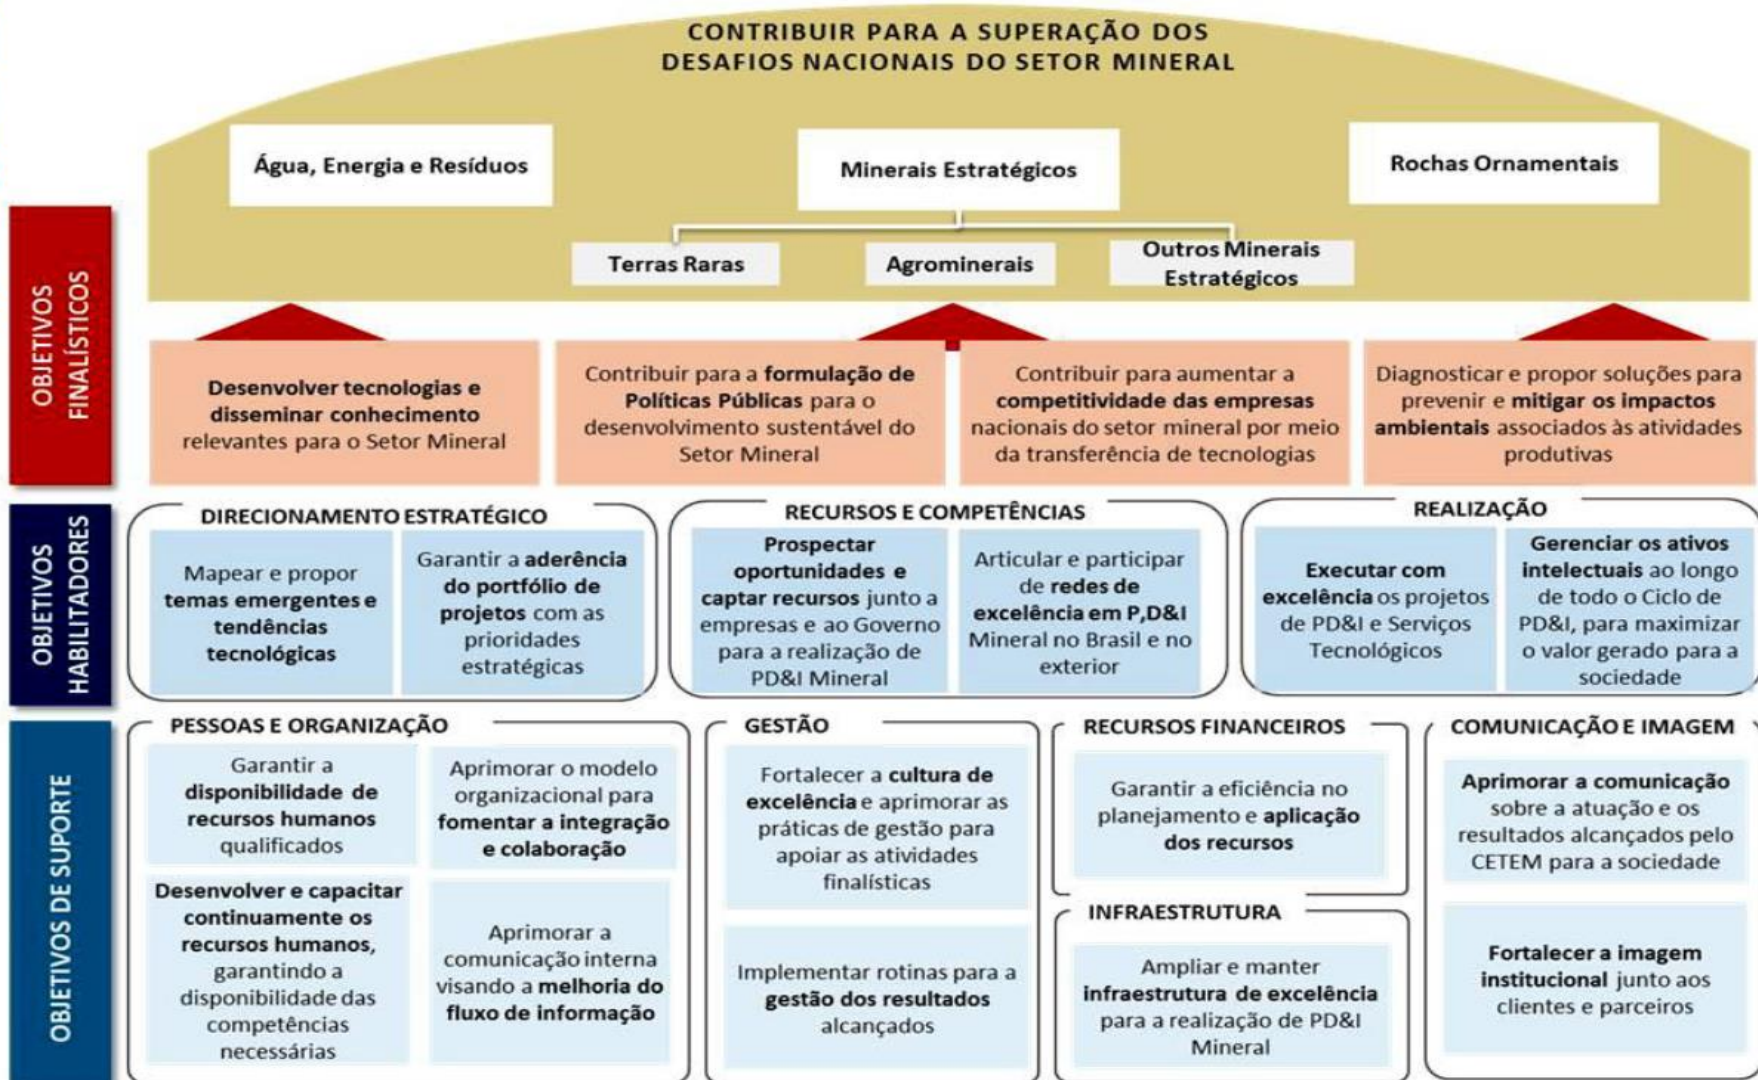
CONTRIBUIR PARA A SUPERAÇÃO DOS DESAFIOS NACIONAIS DO SETOR MINERAL

Água, Energia e Resíduos

Minerais Estratégicos

Rochas Ornamentais

Terras Raras

Agrominerais

Outros Minerais Estratégicos

OBJETIVOS FINALÍSTICOS

Desenvolver tecnologias e disseminar conhecimento relevantes para o Setor Mineral

Contribuir para a formulação de Políticas Públicas para o desenvolvimento sustentável do Setor Mineral

Contribuir para aumentar a competitividade das empresas nacionais do setor mineral por meio da transferência de tecnologias

Diagnosticar e propor soluções para prevenir e mitigar os impactos ambientais associados às atividades produtivas

OBJETIVOS HABILITADORES

DIRECIONAMENTO ESTRATÉGICO

Mapear e propor temas emergentes e tendências tecnológicas

Garantir a aderência do portfólio de projetos com as prioridades estratégicas

RECURSOS E COMPETÊNCIAS

Prospectar oportunidades e captar recursos junto a empresas e ao Governo para a realização de PD&I Mineral

Articular e participar de redes de excelência em P,D&I Mineral no Brasil e no exterior

REALIZAÇÃO

Executar com excelência os projetos de PD&I e Serviços Tecnológicos

Gerenciar os ativos intelectuais ao longo de todo o Ciclo de PD&I, para maximizar o valor gerado para a sociedade

OBJETIVOS DE SUPORTE

PESSOAS E ORGANIZAÇÃO

Garantir a disponibilidade de recursos humanos qualificados

Aprimorar o modelo organizacional para fomentar a integração e colaboração

Desenvolver e capacitar continuamente os recursos humanos, garantindo a disponibilidade das competências necessárias

Aprimorar a comunicação interna visando a melhoria do fluxo de informação

GESTÃO

Fortalecer a cultura de excelência e aprimorar as práticas de gestão para apoiar as atividades finalísticas

Implementar rotinas para a gestão dos resultados alcançados

RECURSOS FINANCEIROS

Garantir a eficiência no planejamento e aplicação dos recursos

INFRAESTRUTURA

Ampliar e manter infraestrutura de excelência para a realização de PD&I Mineral

COMUNICAÇÃO E IMAGEM

Aprimorar a comunicação sobre a atuação e os resultados alcançados pelo CETEM para a sociedade

Fortalecer a imagem institucional junto aos clientes e parceiros